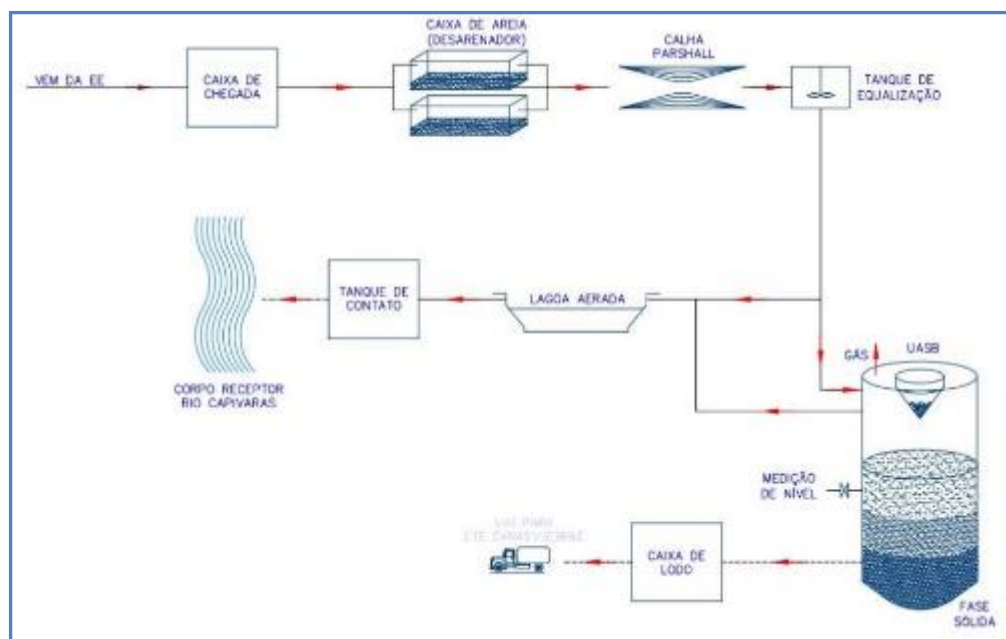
VEM DA EE

CAIXA DE CHEGADA

CAIXA DE AREIA (DESARENADOR)

CALHA PARSHALL

TANQUE DE EQUALIZAÇÃO

TANQUE DE CONTATO

LAGOA AERADA

CORPO RECEPTOR RIO CAPIVARAS

GÁS

UASB

MEDIÇÃO DE NÍVEL

VAI PARA ETE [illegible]

CAIXA DE LODO

FASE SÓLIDA